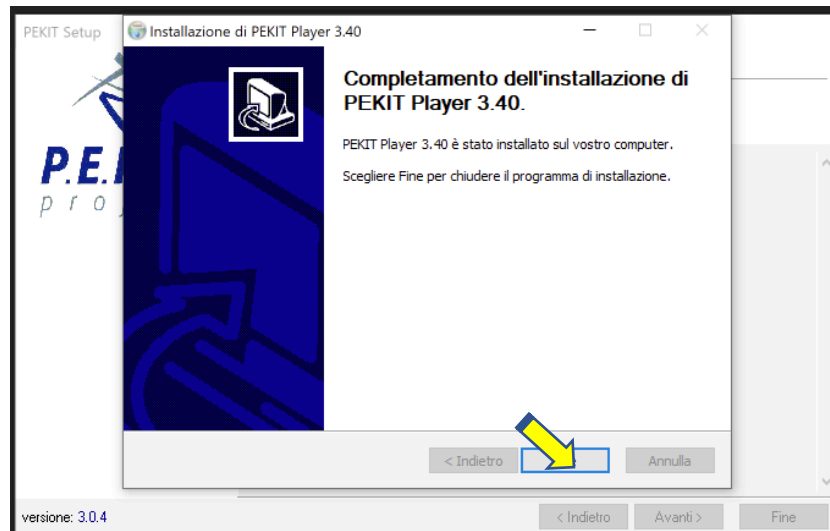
PEKIT Setup

Installazione di PEKIT Player 3.40

P.E.I
pro

Completamento dell'installazione di PEKIT Player 3.40.

PEKIT Player 3.40 è stato installato sul vostro computer.

Scegliere Fine per chiudere il programma di installazione.

< Indietro
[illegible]
Annulla

versione: 3.0.4

< Indietro
Avanti >
Fine